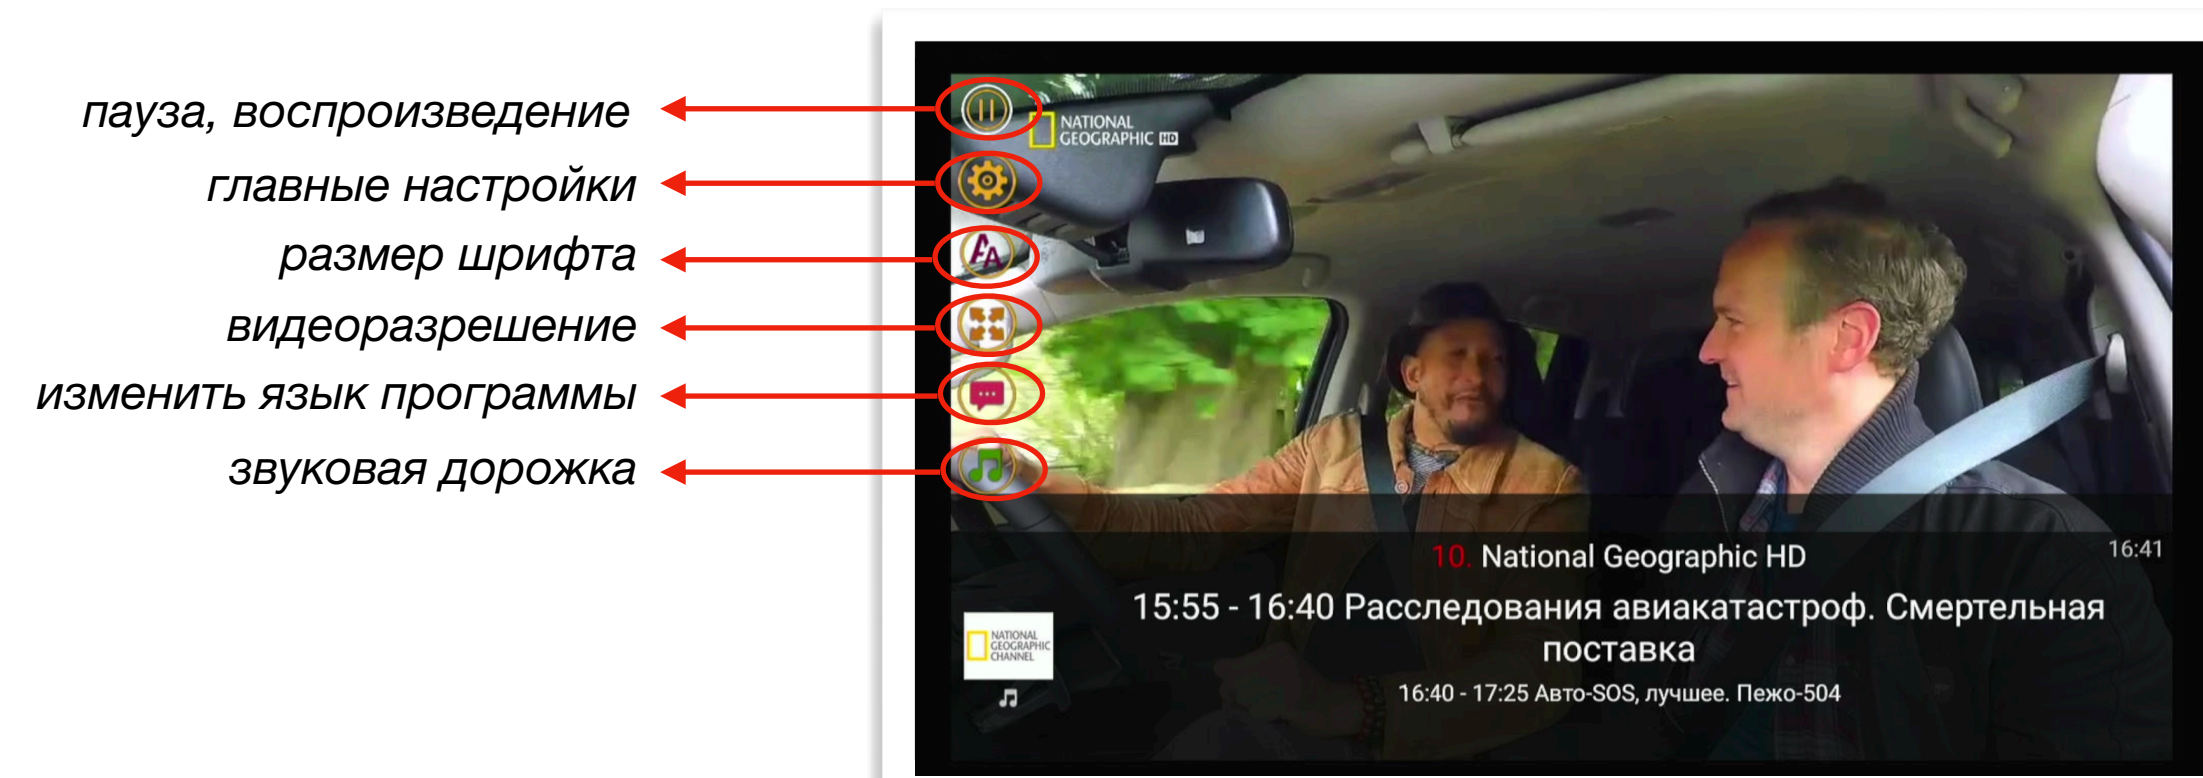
пауза, воспроизведение

главные настройки

размер шрифта

видеоразрешение

изменить язык программы

звуковая дорожка

NATIONAL GEOGRAPHIC HD

10. National Geographic HD

16:41

15:55 - 16:40 Расследования авиакатастроф. Смертельная поставка

16:40 - 17:25 Авто-SOS, лучшее. Пежо-504

NATIONAL GEOGRAPHIC CHANNEL